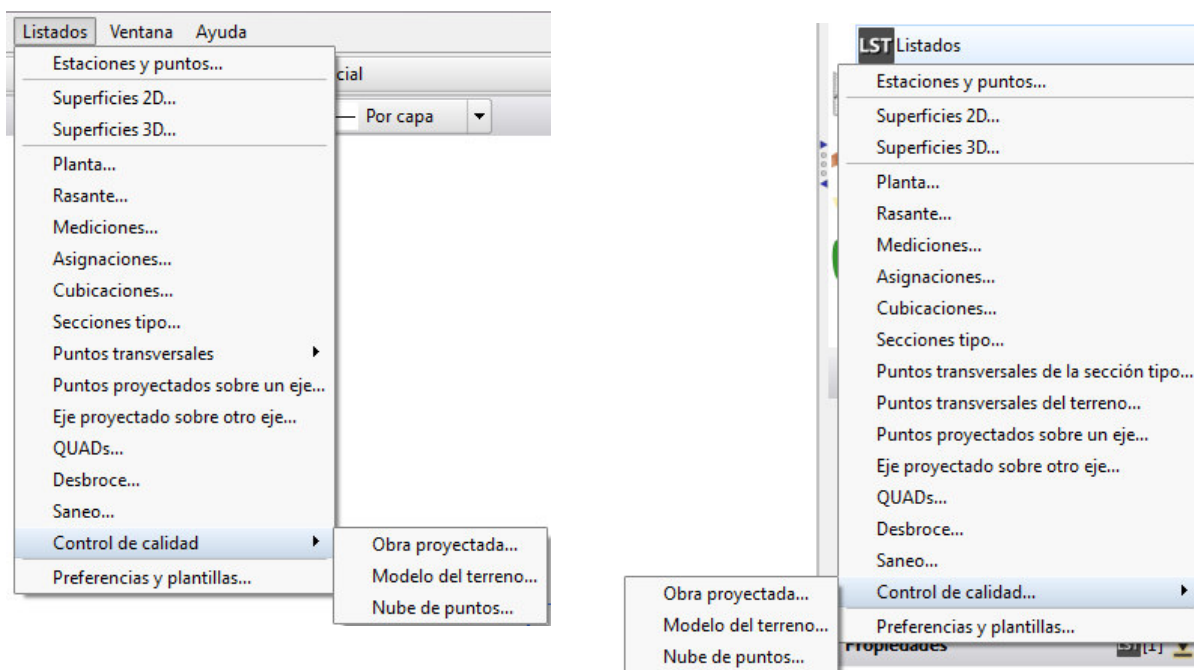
Listados Ventana Ayuda
Estaciones y puntos...
cial
Superficies 2D...
Por capa
Superficies 3D...
Planta...
Rasante...
Mediciones...
Asignaciones...
Cubicaciones...
Secciones tipo...
Puntos transversales
Puntos proyectados sobre un eje...
Eje proyectado sobre otro eje...
QUADs...
Desbroce...
Saneo...
Control de calidad
Obra proyectada...
Modelo del terreno...
Nube de puntos...
Preferencias y plantillas...

LST Listados
Estaciones y puntos...
Superficies 2D...
Superficies 3D...
Planta...
Rasante...
Mediciones...
Asignaciones...
Cubicaciones...
Secciones tipo...
Puntos transversales de la sección tipo...
Puntos transversales del terreno...
Puntos proyectados sobre un eje...
Eje proyectado sobre otro eje...
QUADs...
Desbroce...
Saneo...
Control de calidad...
Obra proyectada...
Modelo del terreno...
Nube de puntos...
Preferencias y plantillas...
Propiedades